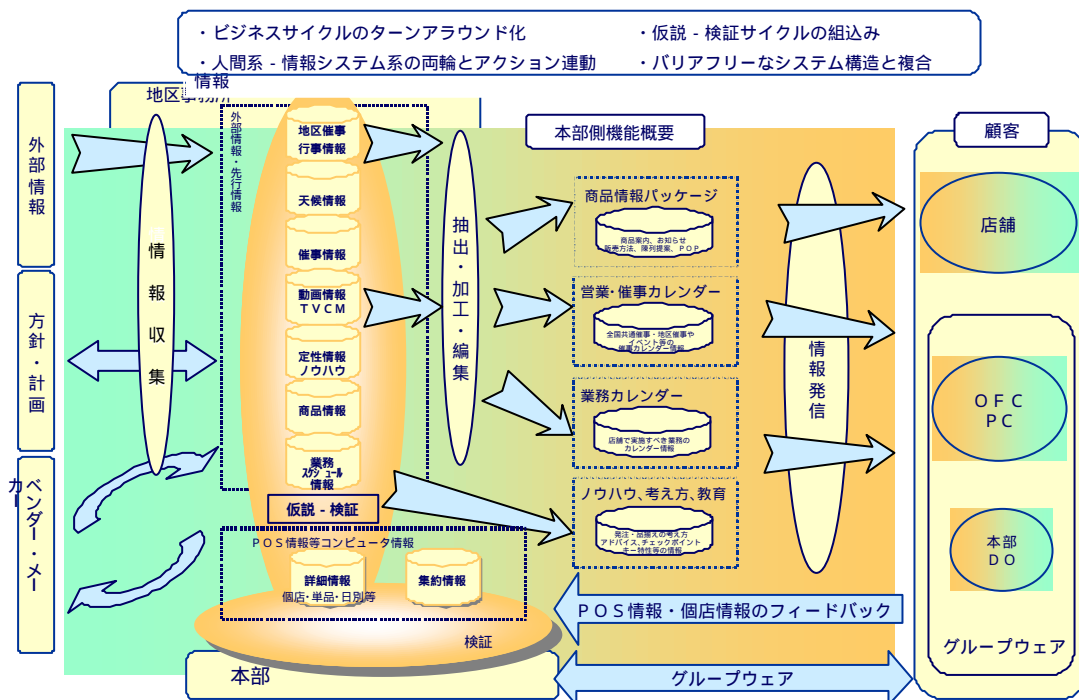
・ビジネスサイクルのターンアラウンド化
・人間系 - 情報システム系の両輪とアクション連動
・仮説 - 検証サイクルの組込み
・バリアフリーなシステム構造と複合情報

地区事務所

外部情報

方針・計画

ベンダー・メーカー

情報収集

外部情報・先行情報

地区催事行事情報

天候情報

催事情報

動画情報 TVCM

定性情報 ノウハウ

商品情報

業務スケジュール情報

仮説 - 検証

POS情報等コンピュータ情報

詳細情報
個店・単品・日別等

集約情報

検証

本部

抽出・加工・編集

本部側機能概要

商品情報パッケージ
商品案内、お知らせ 販売方法、陳列提案、POP

営業・催事カレンダー
全国共通催事・地区催事や イベント等の 催事カレンダー情報

業務カレンダー
店舗で実施すべき業務の カレンダー情報

ノウハウ、考え方、教育
発注・品揃えの考え方 アドバイス、チェックポイント キー特性等の情報

情報発信

POS情報・個店情報のフィードバック

グループウェア

顧客

店舗

OFC PC

本部 DO

グループウェア